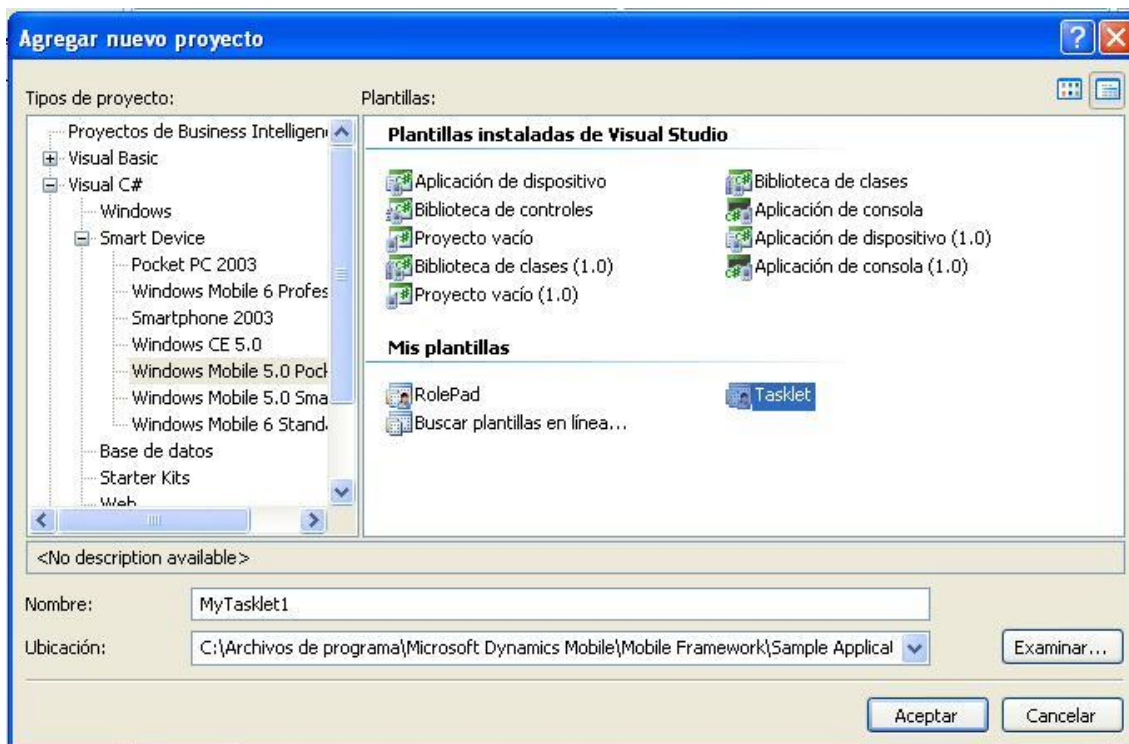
Agregar nuevo proyecto

Tipos de proyecto:

Proyectos de Business Intelligen
Visual Basic
Visual C#
Windows
Smart Device
Pocket PC 2003
Windows Mobile 6 Profes
Smartphone 2003
Windows CE 5.0
Windows Mobile 5.0 Pock
Windows Mobile 5.0 Sma
Windows Mobile 6 Stand
Base de datos
Starter Kits
Web

Plantillas:

Plantillas instaladas de Visual Studio

Aplicación de dispositivo
Biblioteca de controles
Proyecto vacío
Biblioteca de clases (1.0)
Proyecto vacío (1.0)
Biblioteca de clases
Aplicación de consola
Aplicación de dispositivo (1.0)
Aplicación de consola (1.0)

Mis plantillas

RolePad
Buscar plantillas en línea...
Tasklet

<No description available>

Nombre: MyTasklet1

Ubicación: C:\Archivos de programa\Microsoft Dynamics Mobile\Mobile Framework\Sample Applical

Examinar...

Aceptar Cancelar